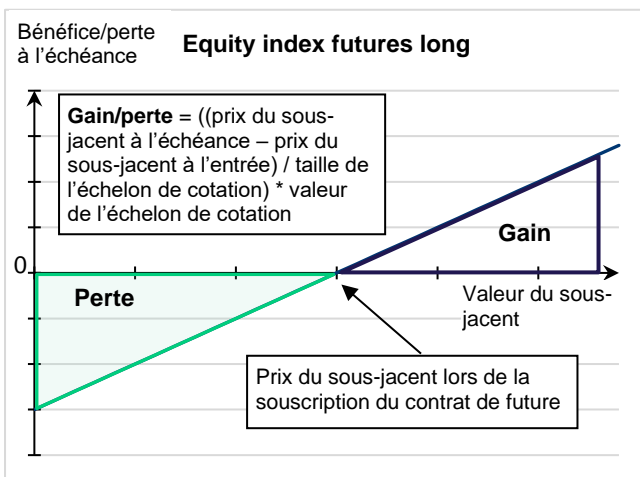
Bénéfice/perte à l'échéance

Equity index futures long

Gain/perte = ((prix du sous-jacent à l'échéance – prix du sous-jacent à l'entrée) / taille de l'échelon de cotation) * valeur de l'échelon de cotation

Gain

0

Perte

Valeur du sous-jacent

Prix du sous-jacent lors de la souscription du contrat de future